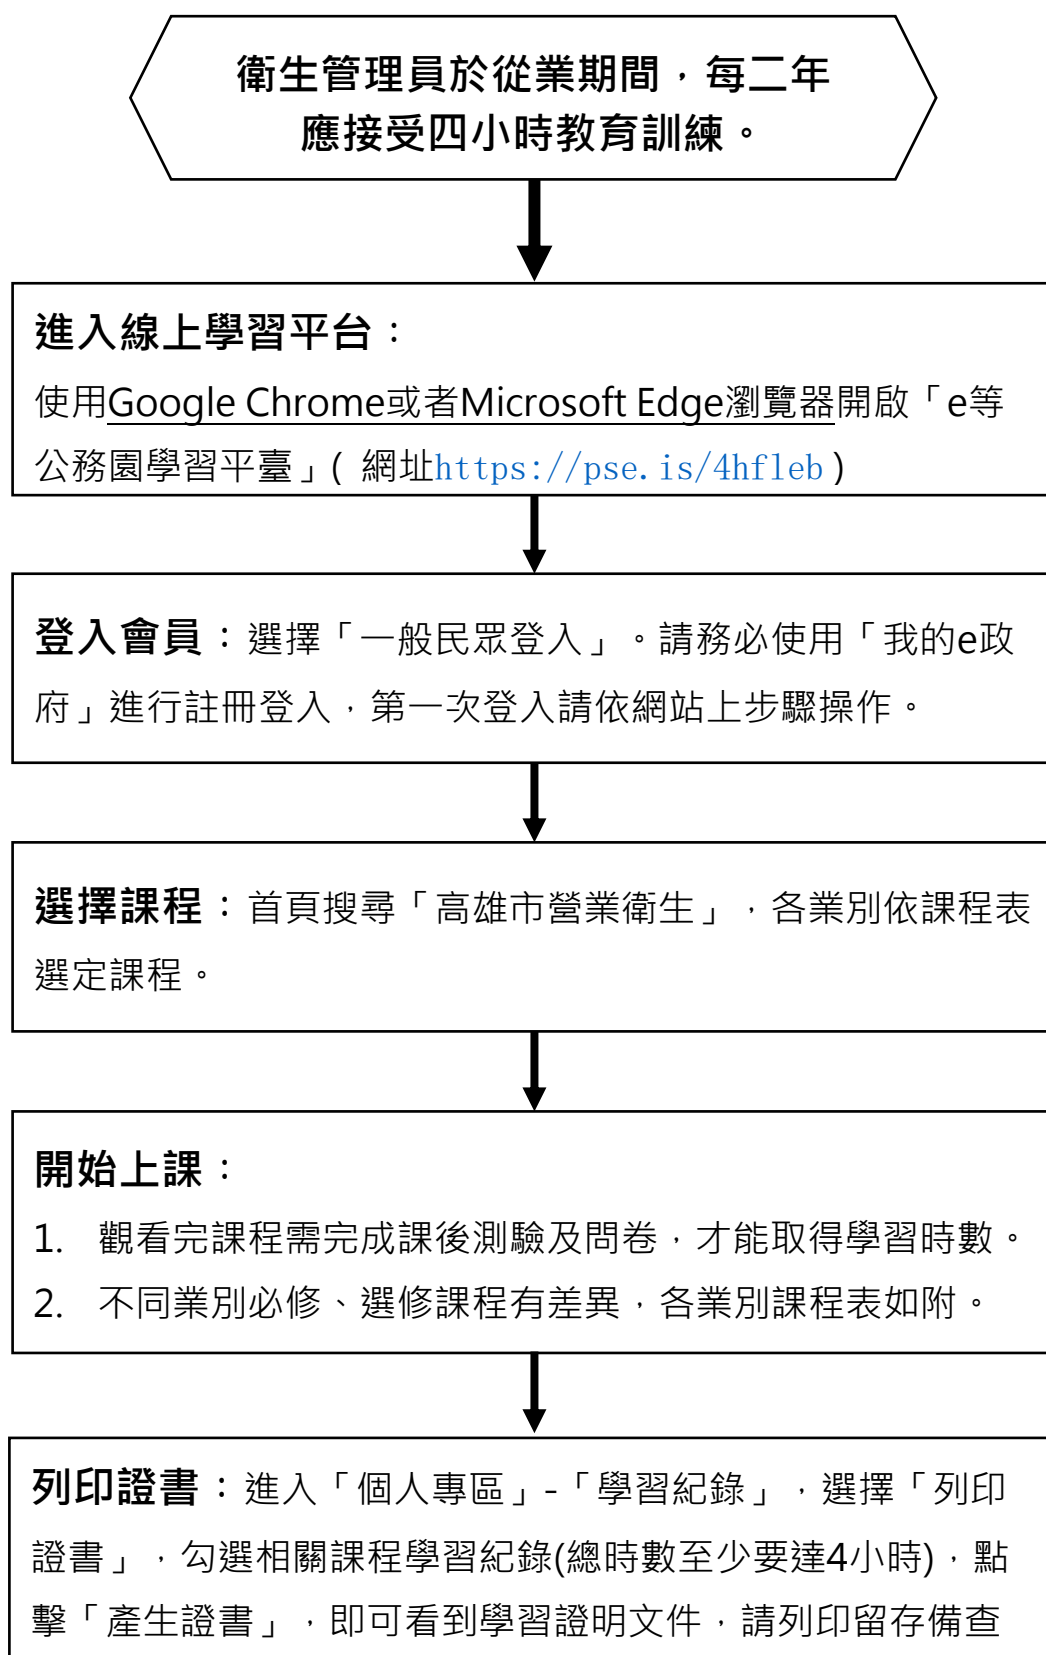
衛生管理員於從業期間，每二年應接受四小時教育訓練。

進入線上學習平台：
使用Google Chrome或者Microsoft Edge瀏覽器開啟「e等公務園學習平臺」( 網址https://pse.is/4hfleb )

登入會員：選擇「一般民眾登入」。請務必使用「我的e政府」進行註冊登入，第一次登入請依網站上步驟操作。

選擇課程：首頁搜尋「高雄市營業衛生」，各業別依課程表選定課程。

開始上課：
1. 觀看完課程需完成課後測驗及問卷，才能取得學習時數。
2. 不同業別必修、選修課程有差異，各業別課程表如附。

列印證書：進入「個人專區」-「學習紀錄」，選擇「列印證書」，勾選相關課程學習紀錄(總時數至少要達4小時)，點擊「產生證書」，即可看到學習證明文件，請列印留存備查